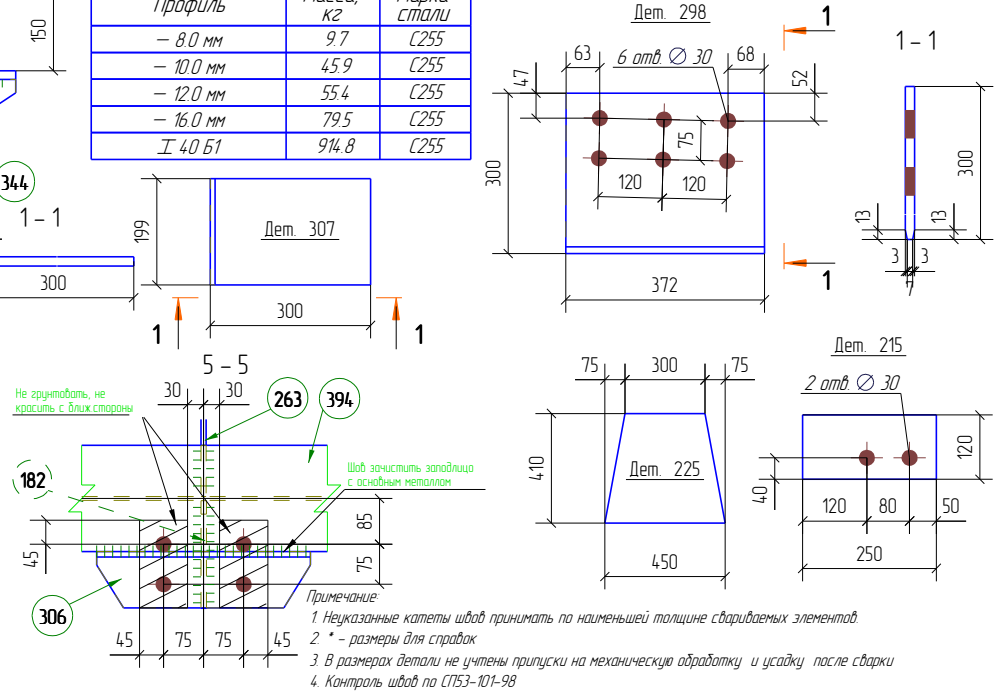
| Профиль | Масса, кг | Марка стали |
|---|---|---|
| — 8.0 мм | 9.7 | С255 |
| — 10.0 мм | 45.9 | С255 |
| — 12.0 мм | 55.4 | С255 |
| — 16.0 мм | 79.5 | С255 |
| I 40 Б1 | 914.8 | С255 |

150

344

1 – 1

300

199

Дет. 307

300

1

1

Дет. 298

1

63

6 отв. ∅ 30

68

47

52

75

300

120

120

372

1

1 – 1

300

13

13

3

3

5 – 5

30

30

263

394

Не грунтовать, не красить с ближ.стороны

182

Шов зачистить заподлицо с основным металлом

85

45

75

306

45

75

75

45

75

300

75

410

Дет. 225

450

Дет. 215

2 отв. ∅ 30

120

40

120

80

50

250

Примечание:

1. Неуказанные катеты швов принимать по наименьшей толщине свариваемых элементов.

2. * – размеры для справок

3. В размерах детали не учтены припуски на механическую обработку и усадку после сварки

4. Контроль швов по СП53-101-98